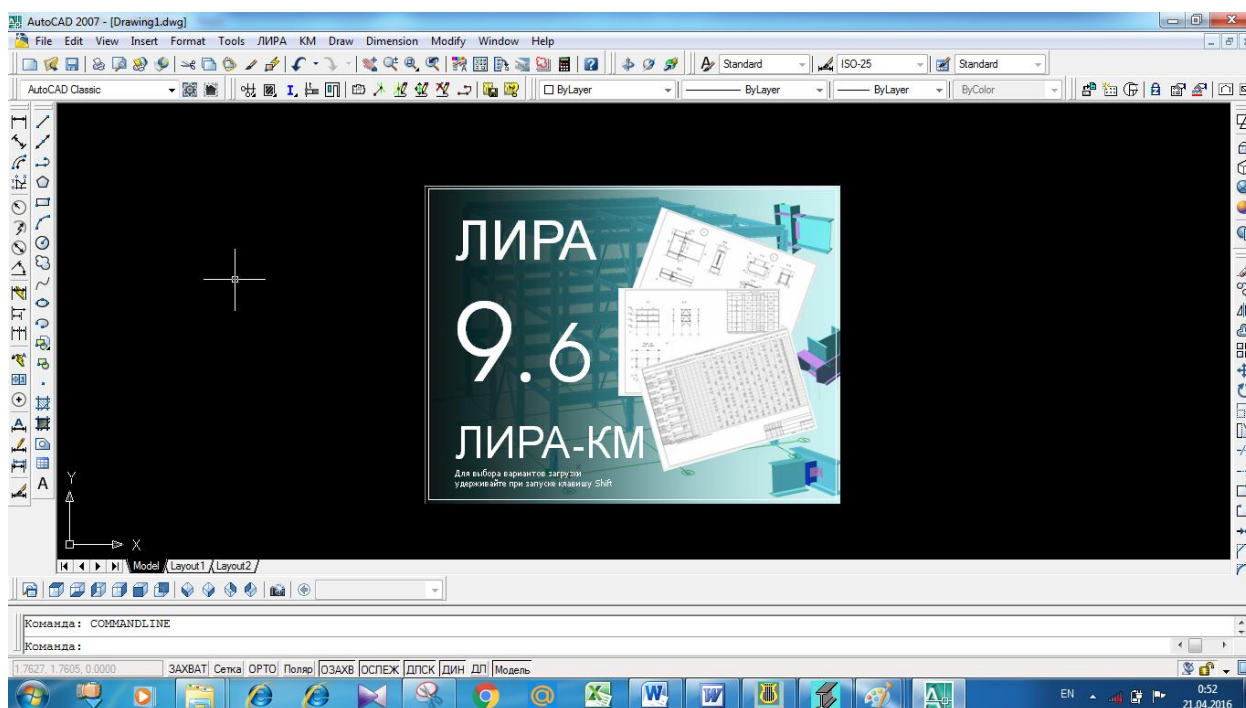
AutoCAD 2007 - [Drawing1.dwg]

File Edit View Insert Format Tools ЛИРА КМ Draw Dimension Modify Window Help

Standard ISO-25 Standard

AutoCAD Classic ByLayer ByLayer ByLayer ByColor

ЛИРА

9.6

ЛИРА-КМ

Для выбора вариантов загрузки удерживайте при запуске клавишу Shift

Y

X

Model Layout1 Layout2

Команда: COMMANDLINE

Команда:

1.7627, 1.7605, 0.0000 ЗАХВАТ Сетка ОРТО Поляр ОЗАХВ ОСЛЕЖ ДПСК ДИН ДЛ Модель

EN 0:52 21.04.2016